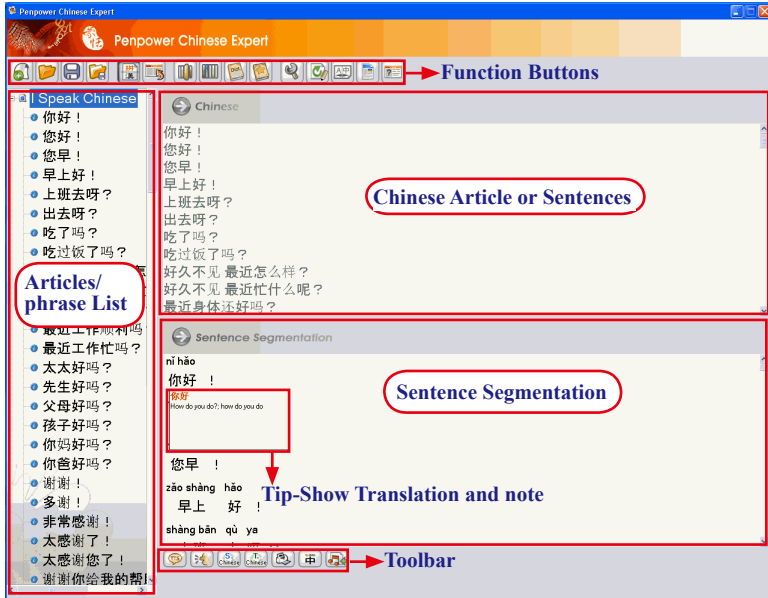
Penpower Chinese Expert

Penpower Chinese Expert

Function Buttons

I Speak Chinese
你好！
您好！
您早！
早上好！
上班去呀？
出去呀？
吃了吗？
吃过饭了吗？

Articles/ phrase List

最近工作顺利吗
最近工作忙吗？
太太好吗？
先生好吗？
父母好吗？
孩子好吗？
你妈好吗？
你爸好吗？
谢谢！
多谢！
非常感谢！
太感谢了！
太感谢您了！
谢谢你给我的帮

Chinese
你好！
您好！
您早！
早上好！
上班去呀？
出去呀？
吃了吗？
吃过饭了吗？
好久不见 最近怎么样？
好久不见 最近忙什么呢？
最近身体还好吗？

Chinese Article or Sentences

Sentence Segmentation

nǐ hǎo
你好 ！

你好
How do you do?; how do you do

Sentence Segmentation

您早 ！

Tip-Show Translation and note

zǎo shàng hǎo
早上 好 ！

shàng bān qù ya

Chinese Chinese 中

Toolbar